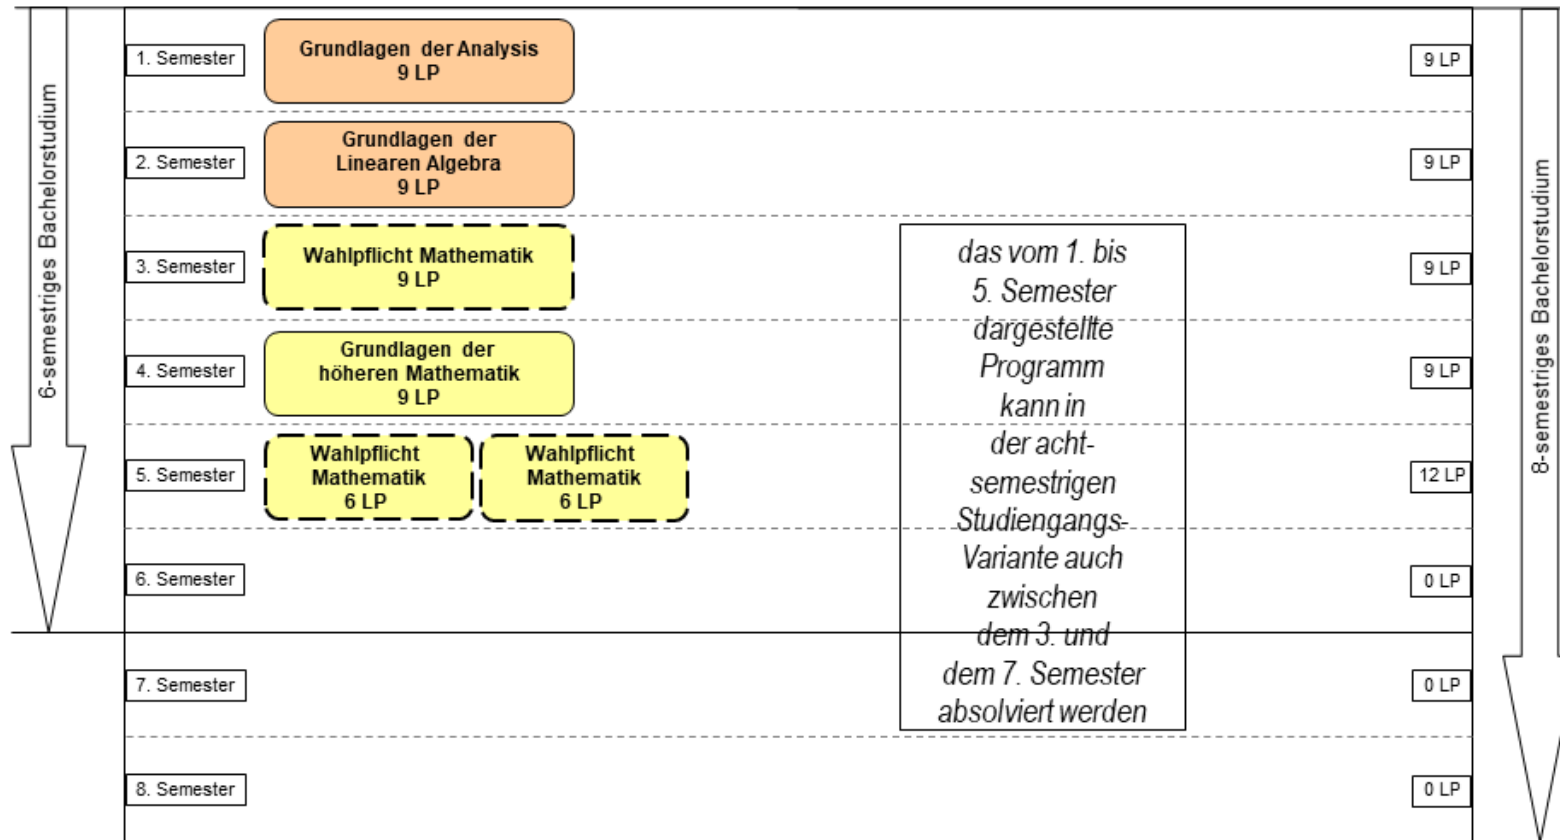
6-semestriges Bachelorstudium

1. Semester
Grundlagen der Analysis
9 LP
9 LP

2. Semester
Grundlagen der Linearen Algebra
9 LP
9 LP

3. Semester
Wahlpflicht Mathematik
9 LP
9 LP

4. Semester
Grundlagen der höheren Mathematik
9 LP
9 LP

5. Semester
Wahlpflicht Mathematik
6 LP
Wahlpflicht Mathematik
6 LP
12 LP

6. Semester
0 LP

7. Semester
0 LP

8. Semester
0 LP

das vom 1. bis 5. Semester dargestellte Programm kann in der achtsemestrigen Studiengangs-Variante auch zwischen dem 3. und dem 7. Semester absolviert werden

8-semestriges Bachelorstudium